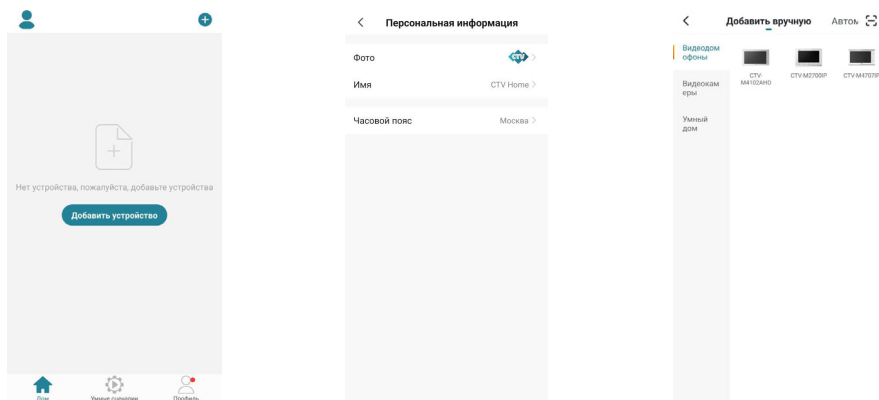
Нет устройства, пожалуйста, добавьте устройства

Добавить устройство

Дом
Умные сценарии
Профиль

<
Персональная информация

Фото
CTV
>

Имя
CTV Home >

Часовой пояс
Москва >

<
Добавить вручную
Автом

Видеодомофоны
Видеокамеры
Умный дом

CTV-M4102AHD
CTV-M2700IP
CTV-M4707IP